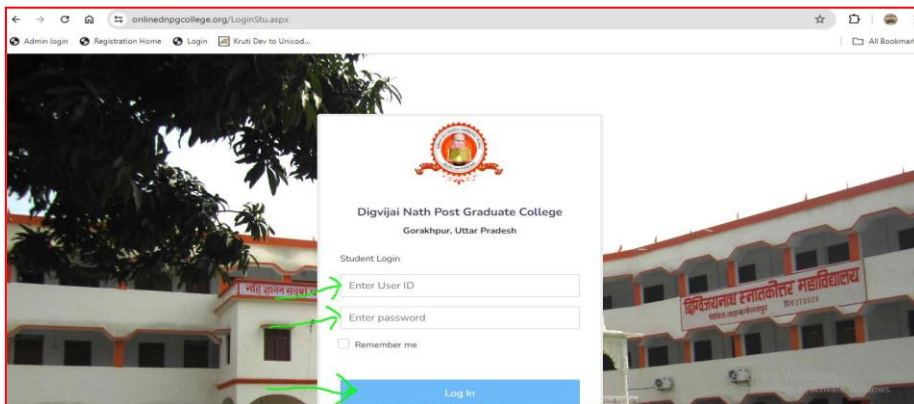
onlinednpgcollege.org/LoginStu.aspx

Admin login   Registration Home   Login   Kruti Dev to Unicod...   All Bookmarks

Digvijai Nath Post Graduate College

Gorakhpur, Uttar Pradesh

Student Login

Enter User ID

Enter password

Remember me

Log In

नाहि ज्ञानेन सदृशं

दिग्विजयनाथ स्नातकोत्तर महाविद्यालय